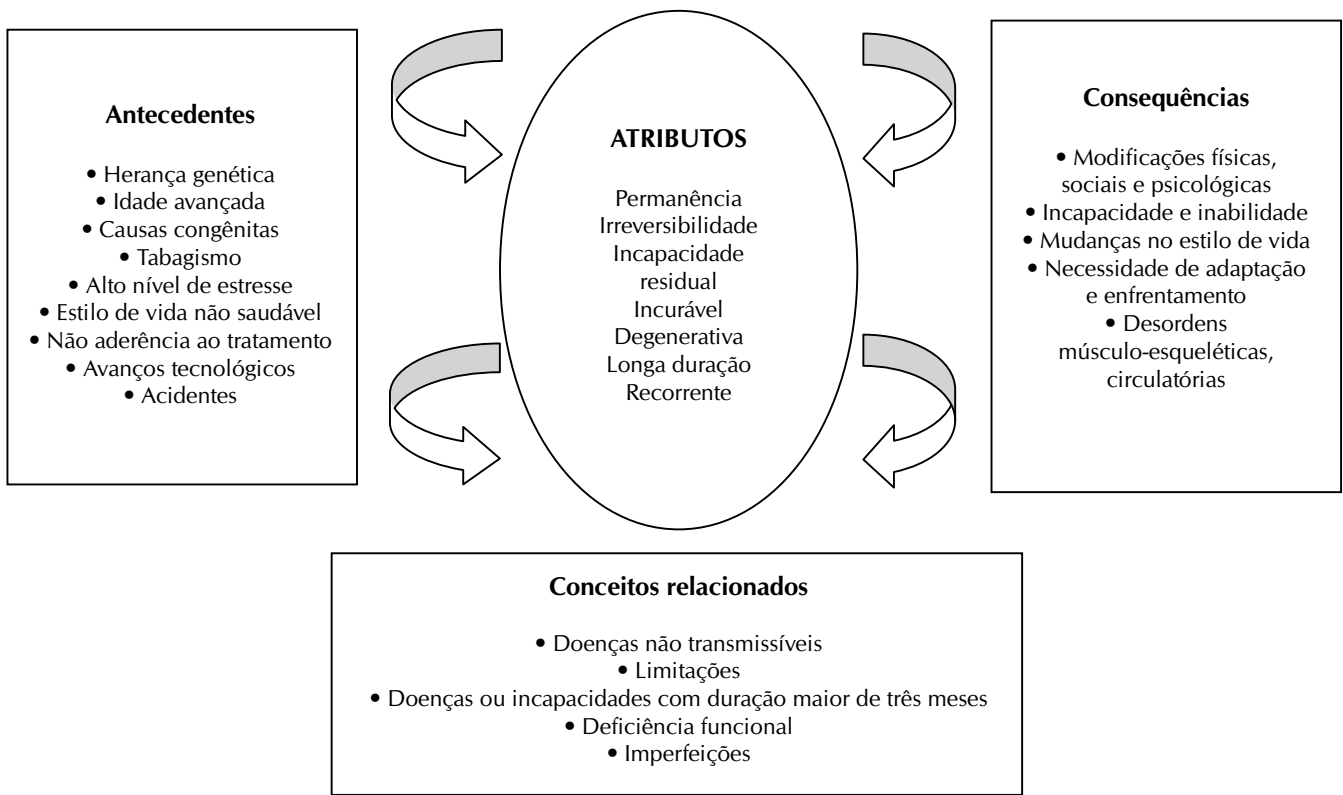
Antecedentes

• Herança genética
• Idade avançada
• Causas congênitas
• Tabagismo
• Alto nível de estresse
• Estilo de vida não saudável
• Não aderência ao tratamento
• Avanços tecnológicos
• Acidentes

ATRIBUTOS

Permanência
Irreversibilidade
Incapacidade residual
Incurável
Degenerativa
Longa duração
Recorrente

Consequências

• Modificações físicas, sociais e psicológicas
• Incapacidade e inabilidade
• Mudanças no estilo de vida
• Necessidade de adaptação e enfrentamento
• Desordens músculo-esqueléticas, circulatórias

Conceitos relacionados

• Doenças não transmissíveis
• Limitações
• Doenças ou incapacidades com duração maior de três meses
• Deficiência funcional
• Imperfeições